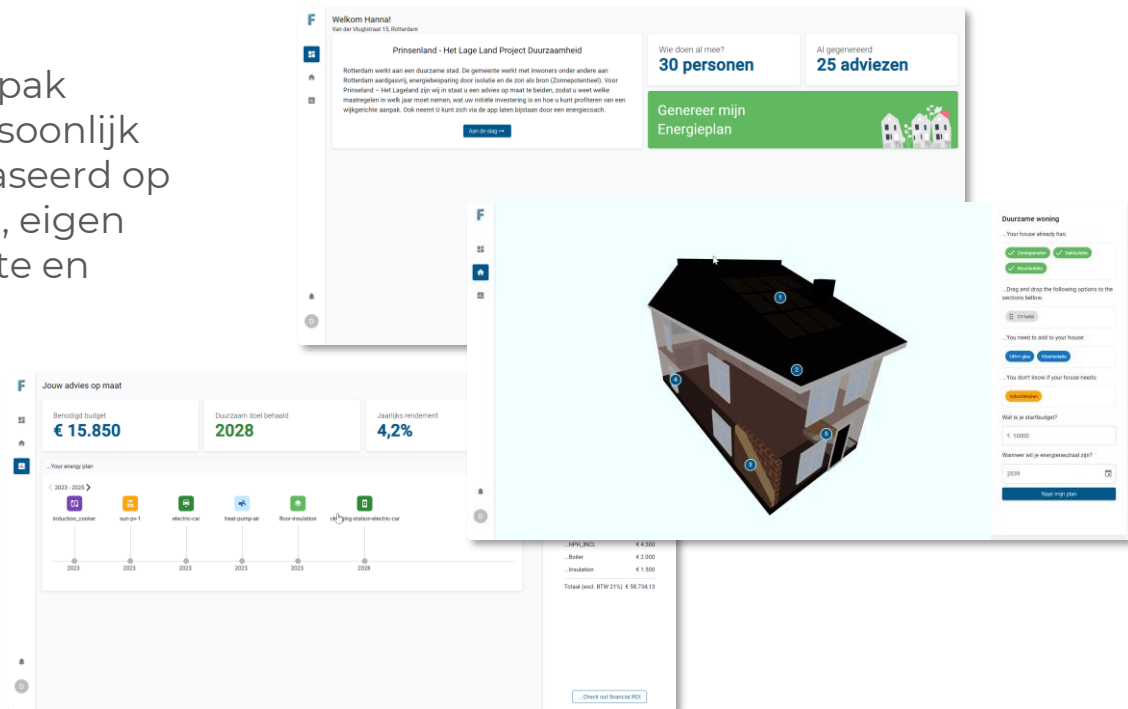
pak
soonlijk
aseerd op
, eigen
te en

F
Welkom Hanna!
Van der Vlugtstraat 15, Rotterdam

Prinsenland - Het Lage Land Project Duurzaamheid

Rotterdam werkt aan een duurzame stad. De gemeente werkt met inwoners onder andere aan Rotterdam aardgasvrij, energiebesparing door isolatie en de zon als bron (Zonnepotentieel). Voor Prinsenland – Het Lageland zijn wij in staat u een advies op maat te beiden, zodat u weet welke maatregelen in welk jaar moet nemen, wat uw initiële investering is en hoe u kunt profiteren van een wijkgerichte aanpak. Ook neemt U kunt via de app laten bijstaan door een energiecoach.

Aan de slag →

Wie doen al mee?
30 personen

Al gegenereerd
25 adviezen

Genereer mijn Energieplan

F
Duurzame woning
...Your house already has:
Zonnepanelen
Dakisolatie
Muurisolatie
...Drag and drop the following options to the sections bellow:
CV ketel
...You need to add to your house:
HR++ glas
Vloerisolatie
...You don't know if your house needs:
Inductiekoken
Wat is je startbudget?
€ 10000
Wanneer wil je energieneutraal zijn?
2039
Naar mijn plan

F
Jouw advies op maat
Benodigd budget
€ 15.850
Duurzaam doel behaald
2028
Jaarlijks rendement
4,2%
...Your energy plan
2023 - 2025
induction_cooker
sun-pv-1
electric-car
heat-pump-air
floor-insulation
charging-station-electric-car
2023
2023
2023
2023
2023
2028

...HPH_INCL € 4.500
...Boiler € 2.000
...Insulation € 1.500
Totaal (excl. BTW 21%) € 58.734,13

...Check out financial ROI

D